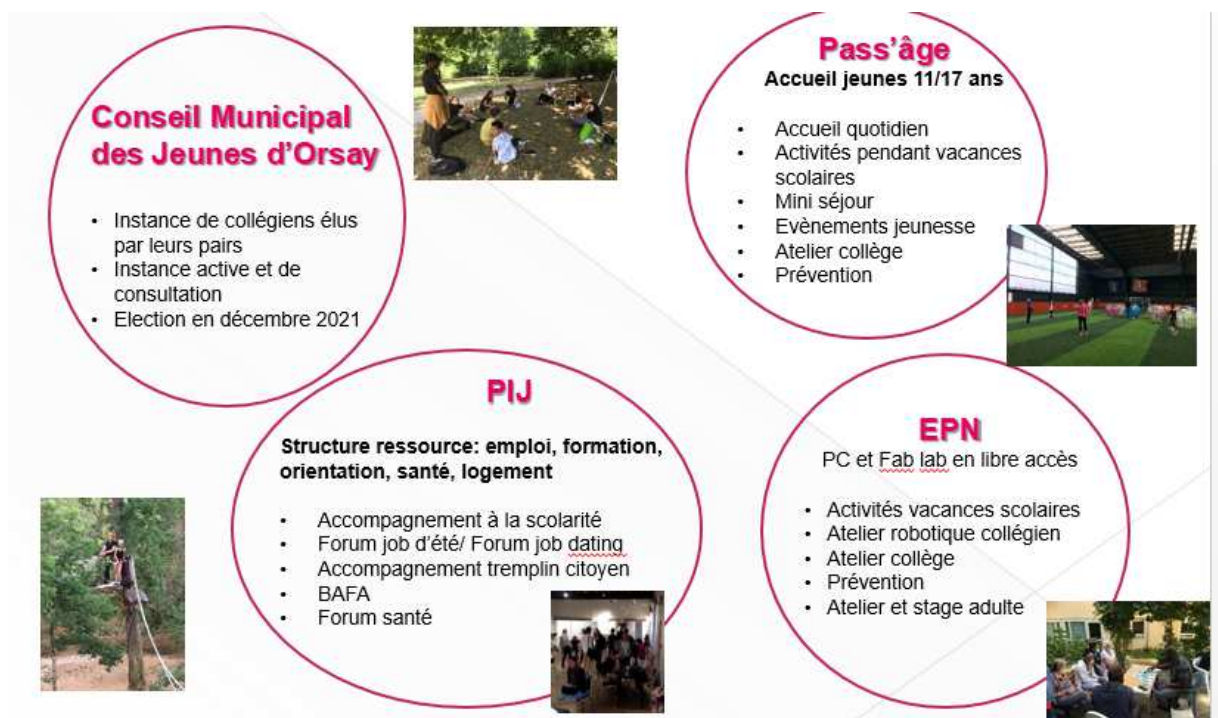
Conseil Municipal des Jeunes d'Orsay

- Instance de collégiens élus par leurs pairs
- Instance active et de consultation
- Election en décembre 2021

Pass'âge
Accueil jeunes 11/17 ans

- Accueil quotidien
- Activités pendant vacances scolaires
- Mini séjour
- Evènements jeunesse
- Atelier collège
- Prévention

PIJ

Structure ressource: emploi, formation, orientation, santé, logement

- Accompagnement à la scolarité
- Forum job d'été/ Forum job dating
- Accompagnement tremplin citoyen
- BAFA
- Forum santé

EPN
PC et Fab lab en libre accès

- Activités vacances scolaires
- Atelier robotique collégien
- Atelier collège
- Prévention
- Atelier et stage adulte